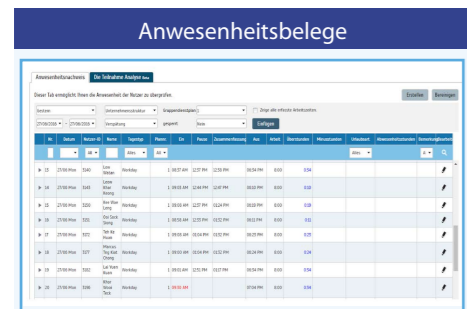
Anwesenheitsbelege

Anwesenheitsnachweis | Die Teilnahme Analyse

Dieser Tab ermöglicht Ihnen die Anwesenheit der Nutzer zu überprüfen.

Erstellen | Beenden

Zeige alle erfassten Arbeitszeiten

27/08/2016 | 27/08/2016 | Verspätung | gesperrt | Keine | Eintragen

| | Nr. | Datum | Nutzer-ID | Name | Tagestyp | Planen | Ein | Pause | Zusammenfassung | Aus | Arbeit | Überstunden | Minusstunden | Urlaubsart | Abwesenheitsstunden | Bemerkung | Bearbeiten |
|---|---|---|---|---|---|---|---|---|---|---|---|---|---|---|---|---|---|
| ▶ | 13 | 27/08 Mon | 3140 | Low Wei | Workday | 1 | 08:57 AM | 12:57 PM | 12:58 PM | | 06:54 PM | 8:00 | 0:54 | | | | |
| ▶ | 14 | 27/08 Mon | 3163 | Leow Khar Kwang | Workday | 1 | 09:01 AM | 12:48 PM | 12:47 PM | | 06:38 PM | 8:00 | 0:38 | | | | |
| ▶ | 15 | 27/08 Mon | 3200 | Kee Wei Long | Workday | 1 | 09:03 AM | 12:27 PM | 01:24 PM | | 06:00 PM | 8:00 | 0:00 | | | | |
| ▶ | 16 | 27/08 Mon | 3252 | Ooi Gant Seong | Workday | 1 | 08:56 AM | 12:55 PM | 01:52 PM | | 06:12 PM | 8:00 | 0:11 | | | | |
| ▶ | 17 | 27/08 Mon | 3272 | Tan Ak Hwan | Workday | 1 | 09:01 AM | 12:55 PM | 01:52 PM | | 06:29 PM | 8:00 | 0:29 | | | | |
| ▶ | 18 | 27/08 Mon | 3277 | Meroso Thy Keit Chong | Workday | 1 | 09:00 AM | 01:04 PM | 01:52 PM | | 06:24 PM | 8:00 | 0:24 | | | | |
| ▶ | 19 | 27/08 Mon | 3282 | Lai Yuen Kuan | Workday | 1 | 09:01 AM | 12:52 PM | 01:27 PM | | 06:54 PM | 8:00 | 0:54 | | | | |
| ▶ | 20 | 27/08 Mon | 3286 | Khor Nove Teck | Workday | 1 | 09:01 AM | | | | 07:04 PM | 8:00 | 0:04 | | | | |